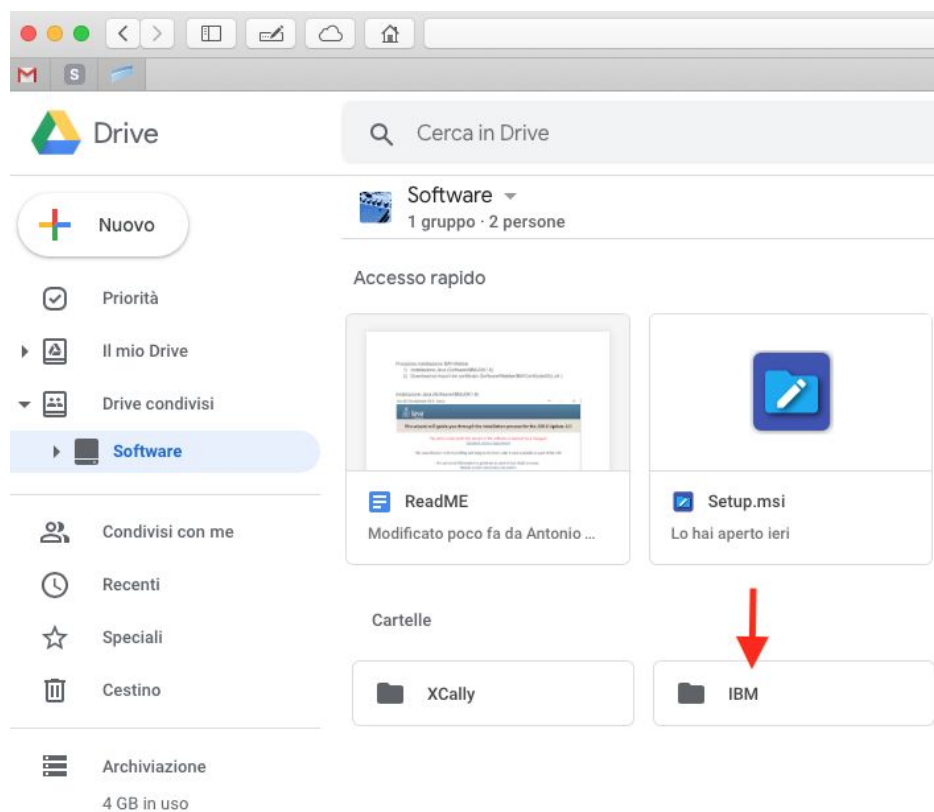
M S

Drive

Cerca in Drive

Nuovo

Priorità

Il mio Drive

Drive condivisi

Software

Condivisi con me

Recenti

Speciali

Cestino

Archiviazione

4 GB in uso

Software
1 gruppo · 2 persone

Accesso rapido

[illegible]

ReadME
Modificato poco fa da Antonio ...

Setup.msi
Lo hai aperto ieri

Cartelle

XCally

IBM